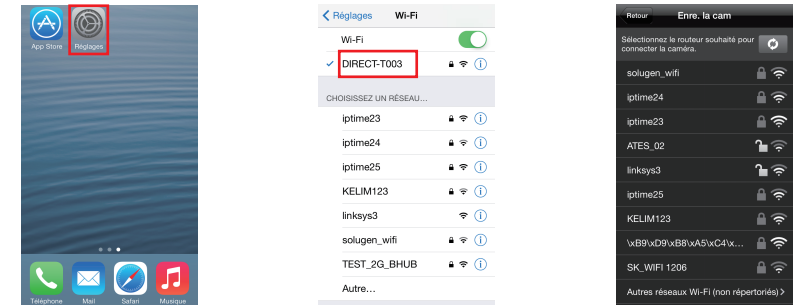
App Store
Réglages
Téléphone
Mail
Safari
Musique

Réglages
Wi-Fi
Wi-Fi
DIRECT-T003
CHOISISSEZ UN RÉSEAU...
iptime23
iptime24
iptime25
KELIM123
linksys3
solugen_wifi
TEST_2G_BHUB
Autre…

Retour
Enre. la cam
Sélectionnez le routeur souhaité pour connecter la caméra.
solugen_wifi
iptime24
iptime23
ATES_02
linksys3
iptime25
KELIM123
\xB9\xD9\xB8\xA5\xC4\x...
SK_WIFI 1206
Autres réseaux Wi-Fi (non répertoriés)